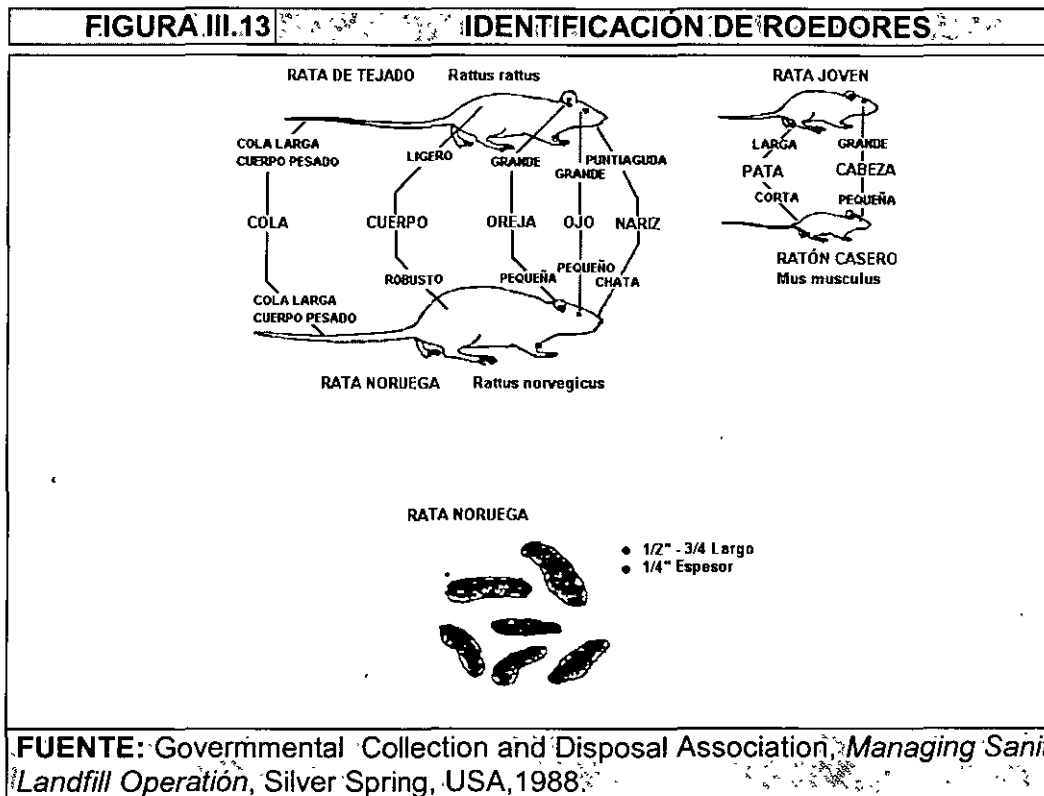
FIGURA III.13 IDENTIFICACION DE ROEDORES

RATA DE TEJADO Rattus rattus

COLA LARGA CUERPO PESADO

LIGERO

GRANDE

PUNTIAGUDA

GRANDE

COLA

CUERPO

OREJA

OJO

NARIZ

ROBUSTO

PEQUEÑA

PEQUEÑO

CHATA

COLA LARGA CUERPO PESADO

RATA NORUEGA Rattus norvegicus

RATA JOVEN

LARGA

GRANDE

PATA

CABEZA

CORTA

PEQUEÑA

RATÓN CASERO Mus musculus

RATA NORUEGA

• 1/2" - 3/4 Largo
• 1/4" Espesor

FUENTE: Govermmental Collection and Disposal Association, Managing Sani Landfill Operatión, Silver Spring, USA,1988.